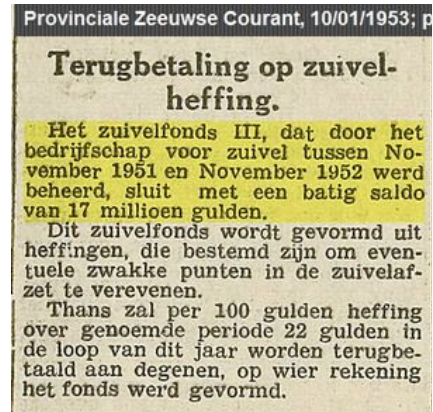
Provinciale Zeeuwse Courant, 10/01/1953; p

Terugbetaling op zuivelheffing.

Het zuivelfonds III, dat door het bedrijfschap voor zuivel tussen November 1951 en November 1952 werd beheerd, sluit met een batig saldo van 17 millioen gulden.

Dit zuivelfonds wordt gevormd uit heffingen, die bestemd zijn om eventuele zwakke punten in de zuivelafzet te verevenen.

Thans zal per 100 gulden heffing over genoemde periode 22 gulden in de loop van dit jaar worden terugbetaald aan degenen, op wier rekening het fonds werd gevormd.